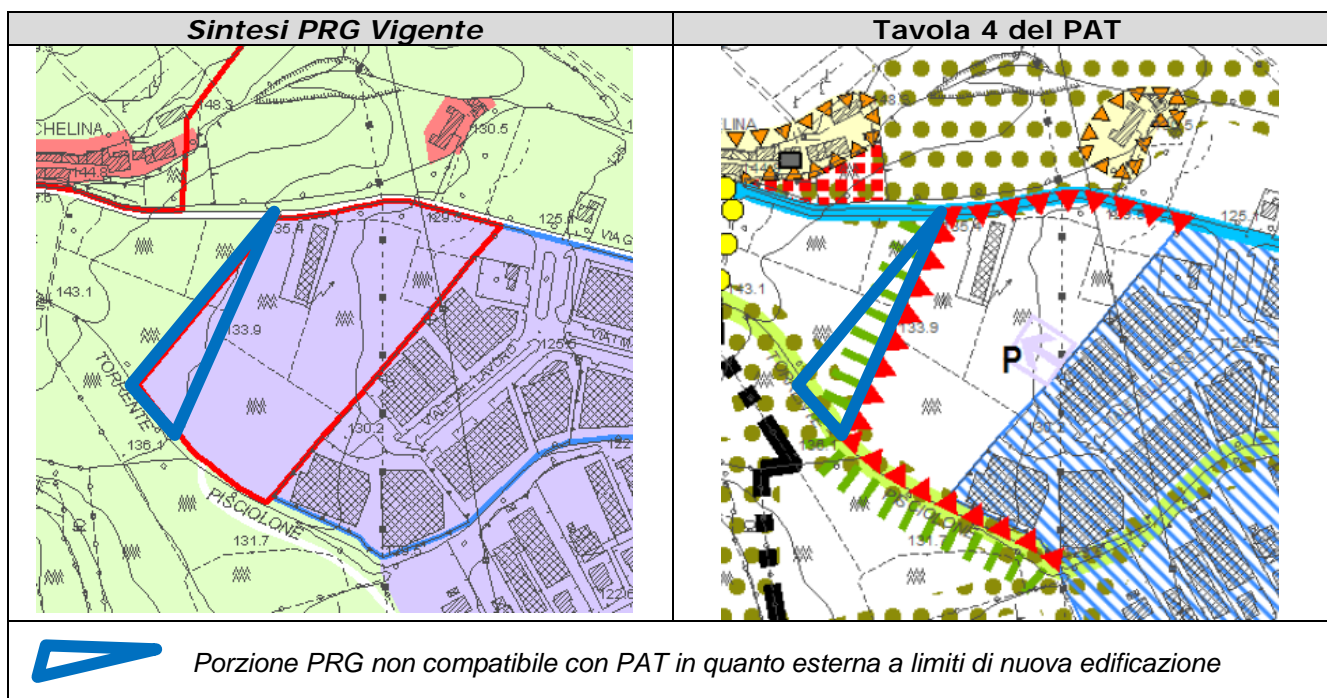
| *Sintesi PRG Vigente* | **Tavola 4 del PAT** |
|---|---|
| CHELINA 148.3 130.5 144.8 35.4 129.5 125.1 VIA G 143.1 133.9 TORRENTE 125.5 VIA M 130.2 136.1 PISCIOLONE 131.7 129.5 122 122.6 | LINA 125.1 35.4 43.1 133.9 P 136.1 PISCIOLONE 131 |

*Porzione PRG non compatibile con PAT in quanto esterna a limiti di nuova edificazione*